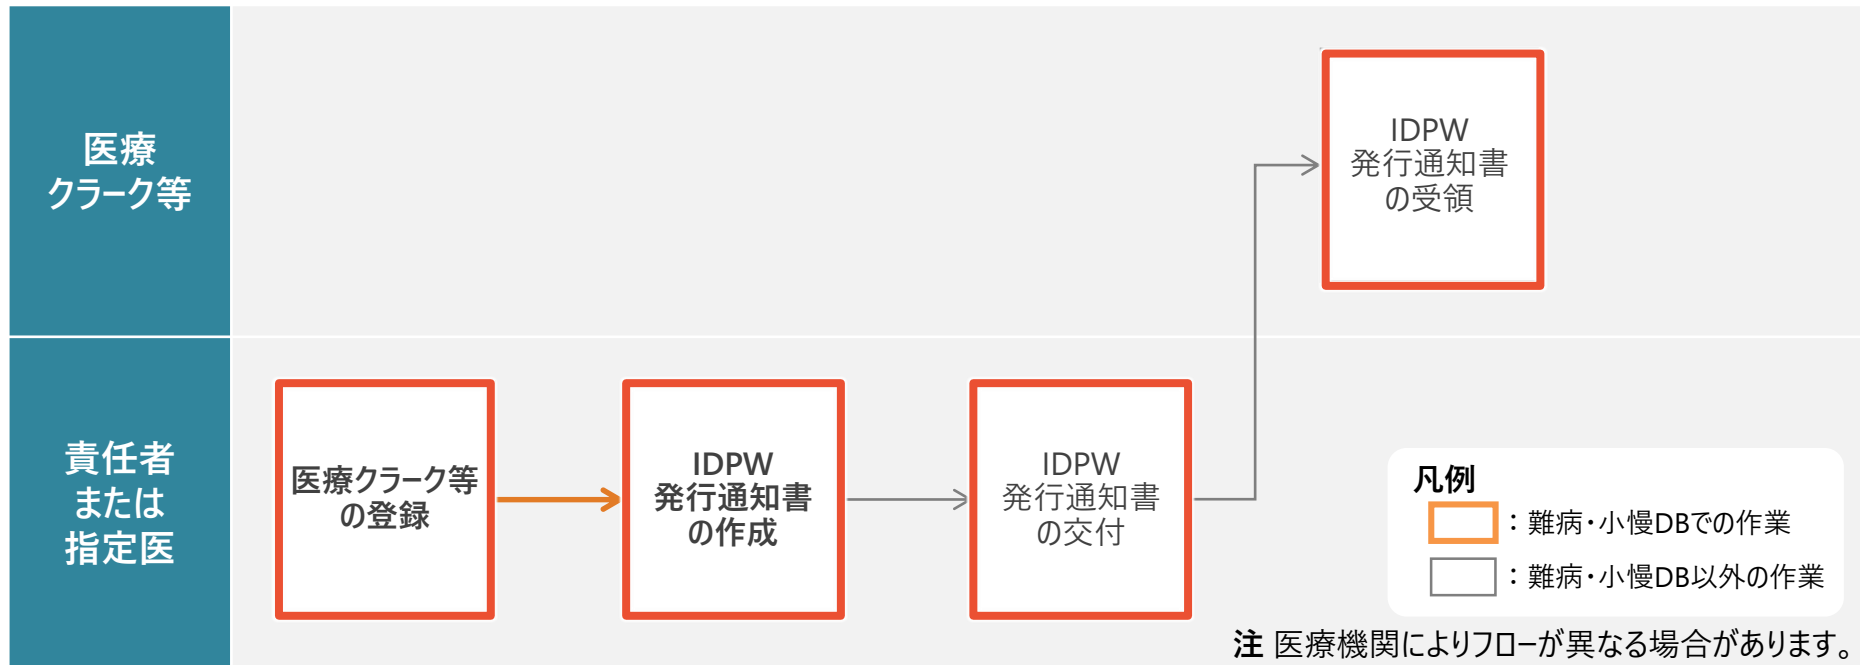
医療
クラーク等

責任者
または
指定医

IDPW
発行通知書
の受領

医療クラーク等
の登録

IDPW
発行通知書
の作成

IDPW
発行通知書
の交付

凡例
：難病・小慢DBでの作業
：難病・小慢DB以外の作業

注 医療機関によりフローが異なる場合があります。